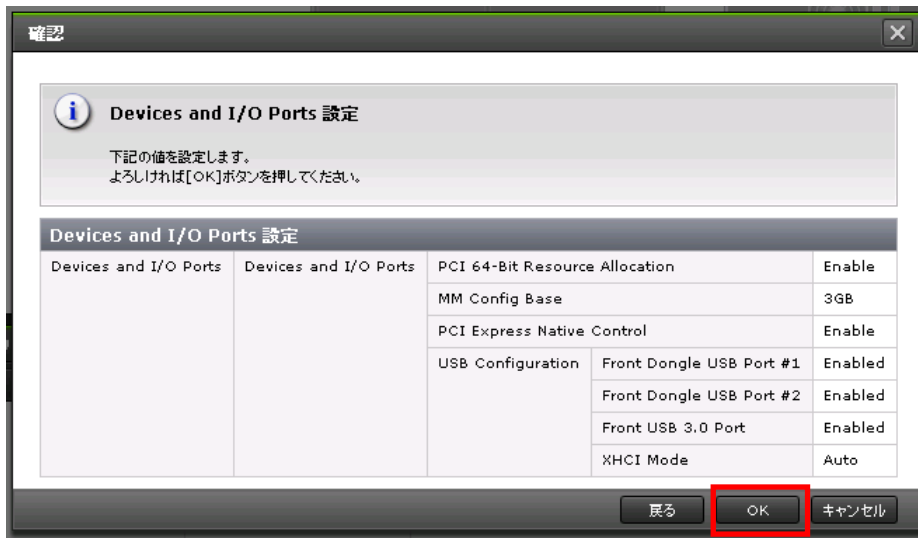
確認

Devices and I/O Ports 設定

下記の値を設定します。
よろしければ[OK]ボタンを押してください。

Devices and I/O Ports 設定

| Devices and I/O Ports | Devices and I/O Ports | PCI 64-Bit Resource Allocation | | Enable |
|---|---|---|---|---|
| | | MM Config Base | | 3GB |
| | | PCI Express Native Control | | Enable |
| | | USB Configuration | Front Dongle USB Port #1 | Enabled |
| | | | Front Dongle USB Port #2 | Enabled |
| | | | Front USB 3.0 Port | Enabled |
| | | | XHCI Mode | Auto |

戻る OK キャンセル